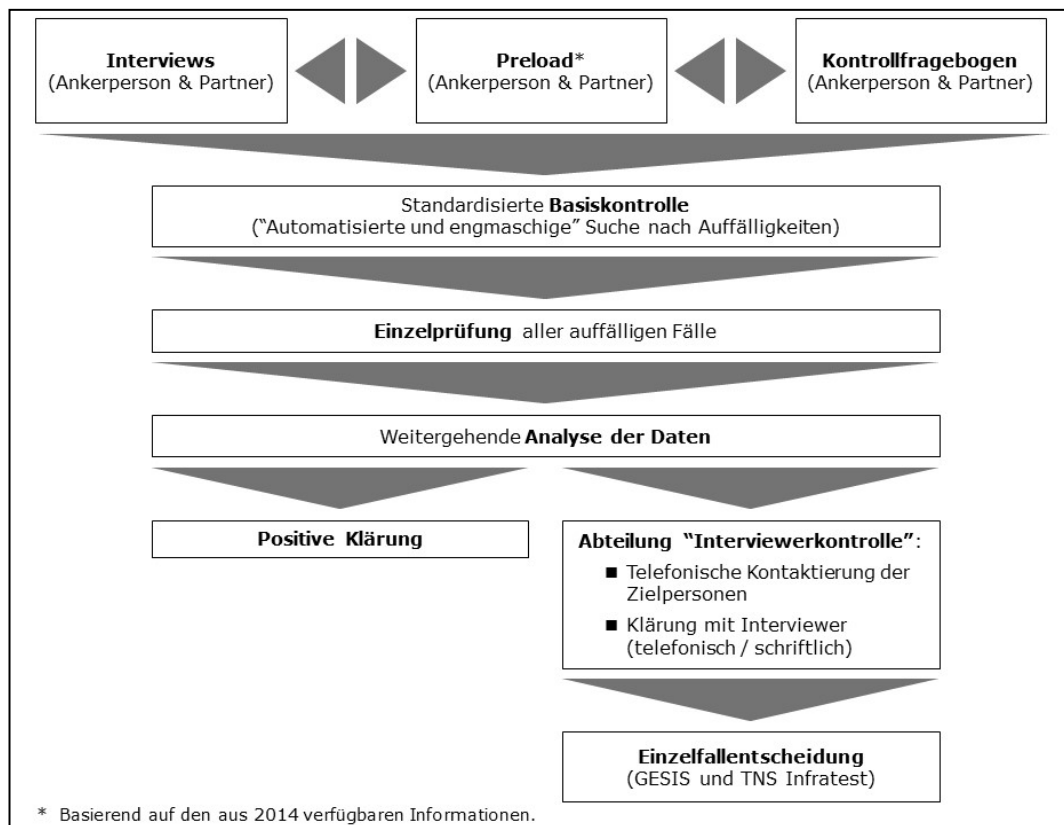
**Interviews**
(Ankerperson & Partner)

**Preload***
(Ankerperson & Partner)

**Kontrollfragebogen**
(Ankerperson & Partner)

Standardisierte **Basiskontrolle**
("Automatisierte und engmaschige" Suche nach Auffälligkeiten)

**Einzelprüfung** aller auffälligen Fälle

Weitergehende **Analyse der Daten**

**Positive Klärung**

**Abteilung "Interviewerkontrolle"**:
■ Telefonische Kontaktierung der Zielpersonen
■ Klärung mit Interviewer (telefonisch / schriftlich)

**Einzelfallentscheidung**
(GESIS und TNS Infratest)

* Basierend auf den aus 2014 verfügbaren Informationen.